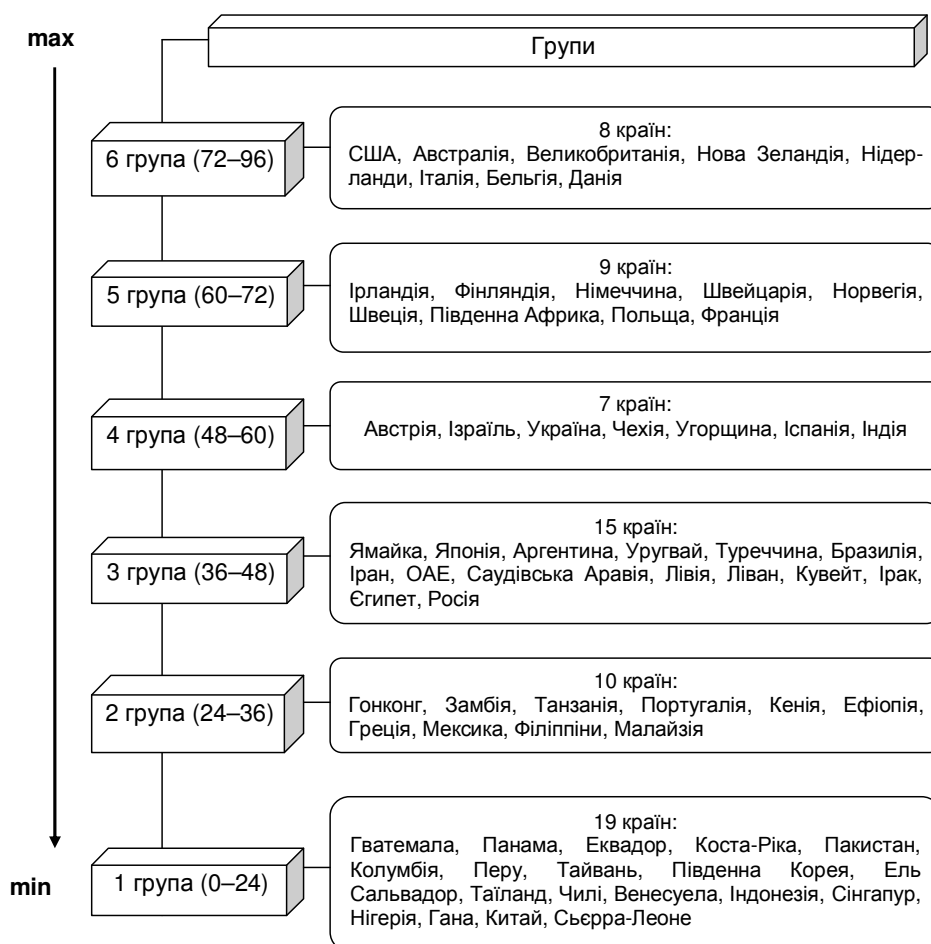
max

Групи

6 група (72–96)

8 країн:
США, Австралія, Великобританія, Нова Зеландія, Нідерланди, Італія, Бельгія, Данія

5 група (60–72)

9 країн:
Ірландія, Фінляндія, Німеччина, Швейцарія, Норвегія, Швеція, Південна Африка, Польща, Франція

4 група (48–60)

7 країн:
Австрія, Ізраїль, Україна, Чехія, Угорщина, Іспанія, Індія

3 група (36–48)

15 країн:
Ямайка, Японія, Аргентина, Уругвай, Туреччина, Бразилія, Іран, ОАЕ, Саудівська Аравія, Лівія, Ліван, Кувейт, Ірак, Єгипет, Росія

2 група (24–36)

10 країн:
Гонконг, Замбія, Танзанія, Португалія, Кенія, Ефіопія, Греція, Мексика, Філіппіни, Малайзія

min

1 група (0–24)

19 країн:
Гватемала, Панама, Еквадор, Коста-Ріка, Пакистан, Колумбія, Перу, Тайвань, Південна Корея, Ель Сальвадор, Таїланд, Чилі, Венесуела, Індонезія, Сінгапур, Нігерія, Гана, Китай, Сьєрра-Леоне